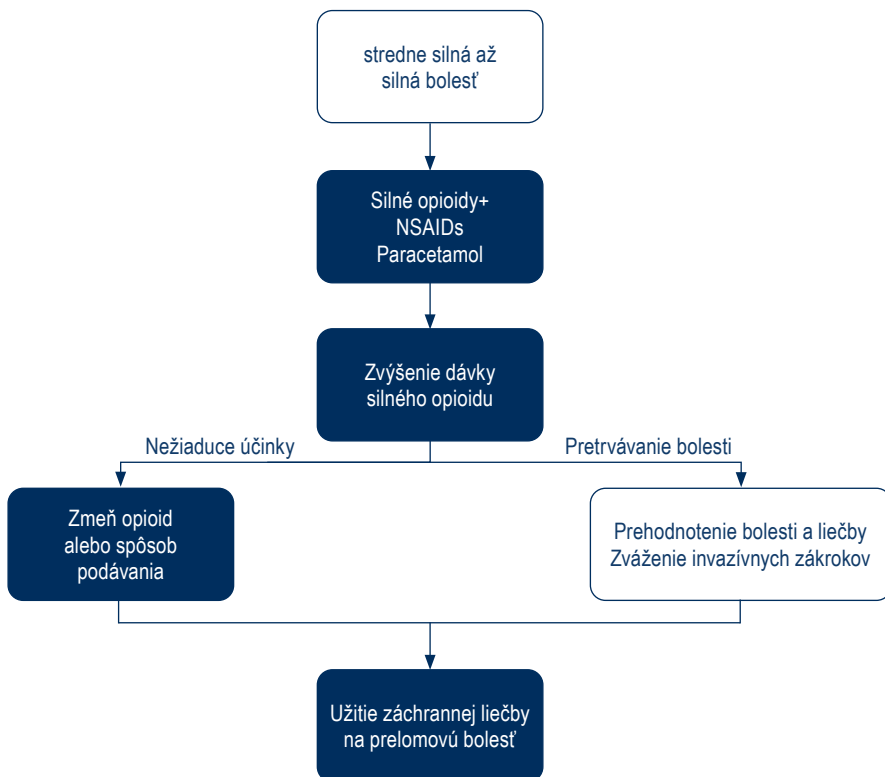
stredne silná až silná bolesť

Silné opioidy+
NSAIDs
Paracetamol

Zvýšenie dávky silného opioidu

Nežiaduce účinky

Pretrvávanie bolesti

Zmeň opioid alebo spôsob podávania

Prehodnotenie bolesti a liečby
Zváženie invazívnych zákrokov

Užitie záchrannej liečby na prelomovú bolesť